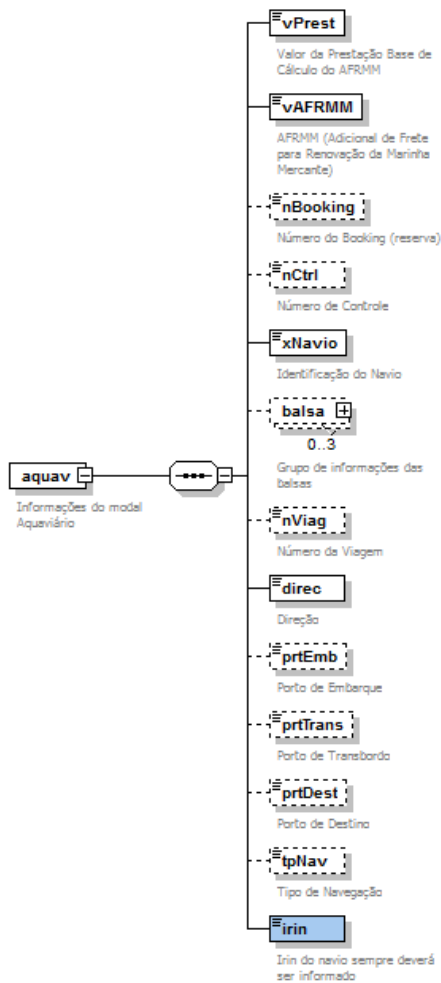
aquav

Informações do modal Aquaviário

vPrest

Valor da Prestação Base de Cálculo do AFRMM

vAFRMM

AFRMM (Adicional de Frete para Renovação da Marinha Mercante)

nBooking

Número do Booking (reserva)

nCtrl

Número de Controle

xNavio

Identificação do Navio

balsa

0..3

Grupo de informações das balsas

nViag

Número da Viagem

direc

Direção

prtEmb

Porto de Embarque

prtTrans

Porto de Transbordo

prtDest

Porto de Destino

tpNav

Tipo de Navegação

irin

Irin do navio sempre deverá ser informado